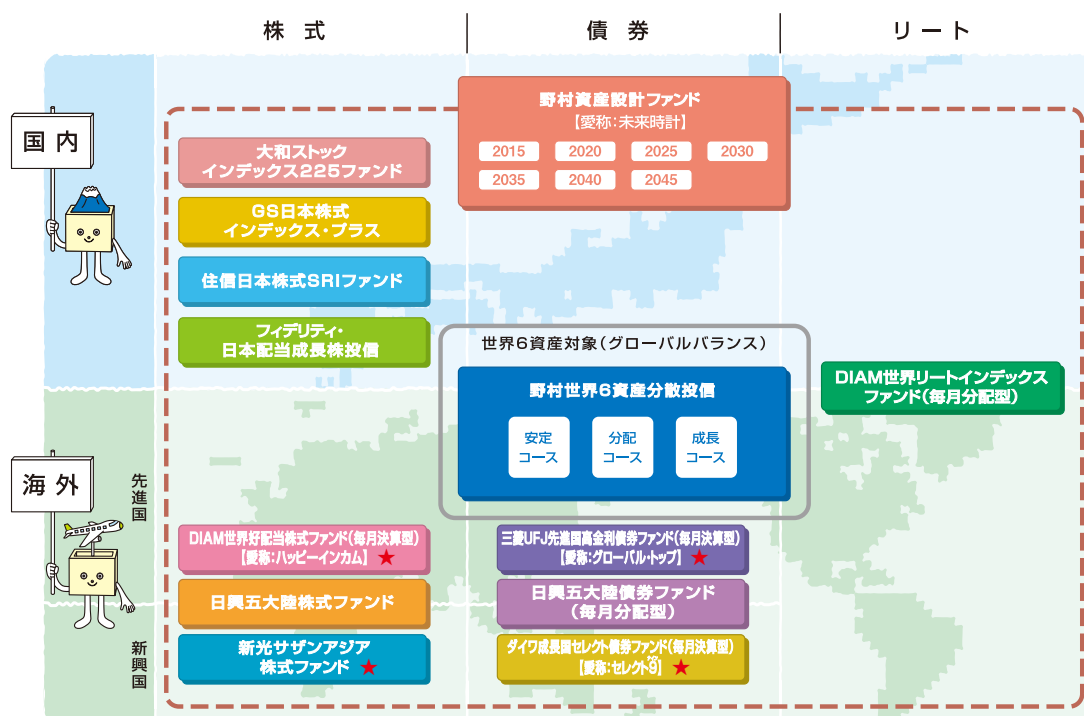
株式

債券

リート

国内

野村資産設計ファンド
【愛称:未来時計】
2015 2020 2025 2030
2035 2040 2045

大和ストック
インデックス225ファンド

GS日本株式
インデックス・プラス

住信日本株式SRIファンド

フィデリティ・
日本配当成長株投信

世界6資産対象(グローバルバランス)

野村世界6資産分散投信

安定
コース

分配
コース

成長
コース

DIAM世界リートインデックス
ファンド(毎月分配型)

海外

先進国

新興国

DIAM世界好配当株式ファンド(毎月決算型)
【愛称:ハッピーインカム】★

三菱UFJ先進国高金利債券ファンド(毎月決算型)
【愛称:グローバル・トップ】★

日興五大陸株式ファンド

日興五大陸債券ファンド
(毎月分配型)

新光サザンアジア
株式ファンド ★

ダイワ成長国セレクト債券ファンド(毎月決算型)
【愛称:セレクト9】★